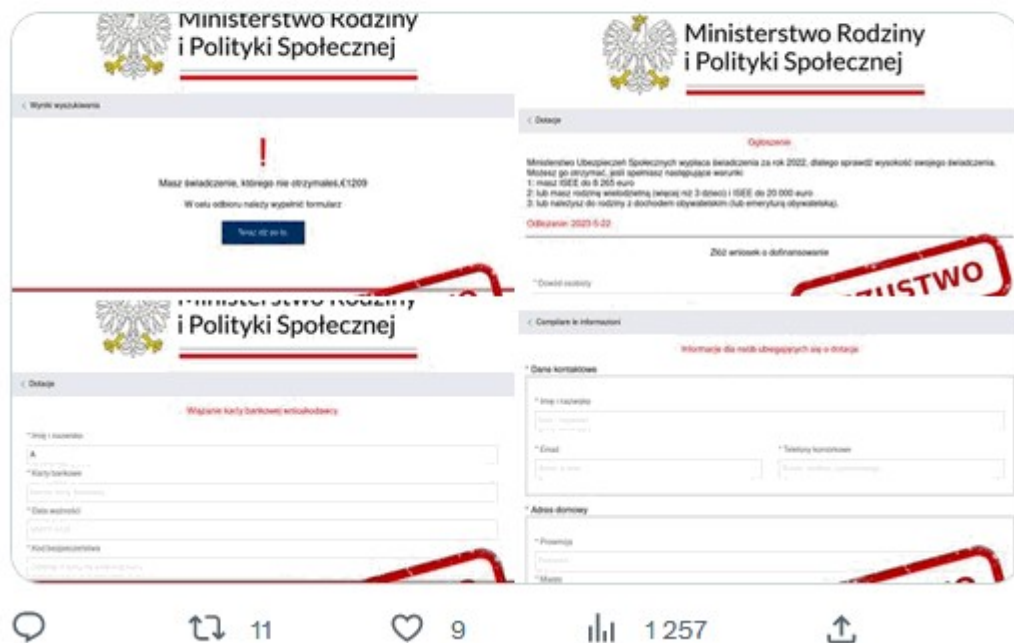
Ministerstwo Rodziny i Polityki Społecznej

< Wyniki wyszukiwania

!

Masz świadczenie, którego nie otrzymałeś,€1209

W celu odbioru należy wypełnić formularz

Teraz idź do to.

Ministerstwo Rodziny i Polityki Społecznej

< Dotacje

Ogłoszenie

Ministerstwo Ubezpieczeń Społecznych wypłaca świadczenia za rok 2022, dlatego sprawdź wysokość swojego świadczenia. Możesz go otrzymać, jeśli spełniasz następujące warunki:
1: masz ISEE do 8 265 euro
2: lub masz rodzinę wielodzietną (więcej niż 3 dzieci) i ISEE do 20 000 euro
3: lub należysz do rodziny z dochodem obywatelskim (lub emeryturą obywatelską).

Odliczanie: 2023-5-22

Złóż wniosek o dofinansowanie

* Dowód osobisty

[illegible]USTWO

Ministerstwo Rodziny i Polityki Społecznej

< Dotacje

Wiązanie karty bankowej wnioskodawcy

* Imię i nazwisko

A

* Karty bankowe

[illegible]

* Data ważności

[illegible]

* Kod bezpieczeństwa

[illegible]

< Compilare le informazioni

Informacje dla osób ubiegających się o dotacje

* Dane kontaktowe

* Imię i nazwisko

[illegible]

* Email

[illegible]

* Telefony komórkowe

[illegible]

* Adres domowy

* Prowincja

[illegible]

* Miasto

11

9

1 257